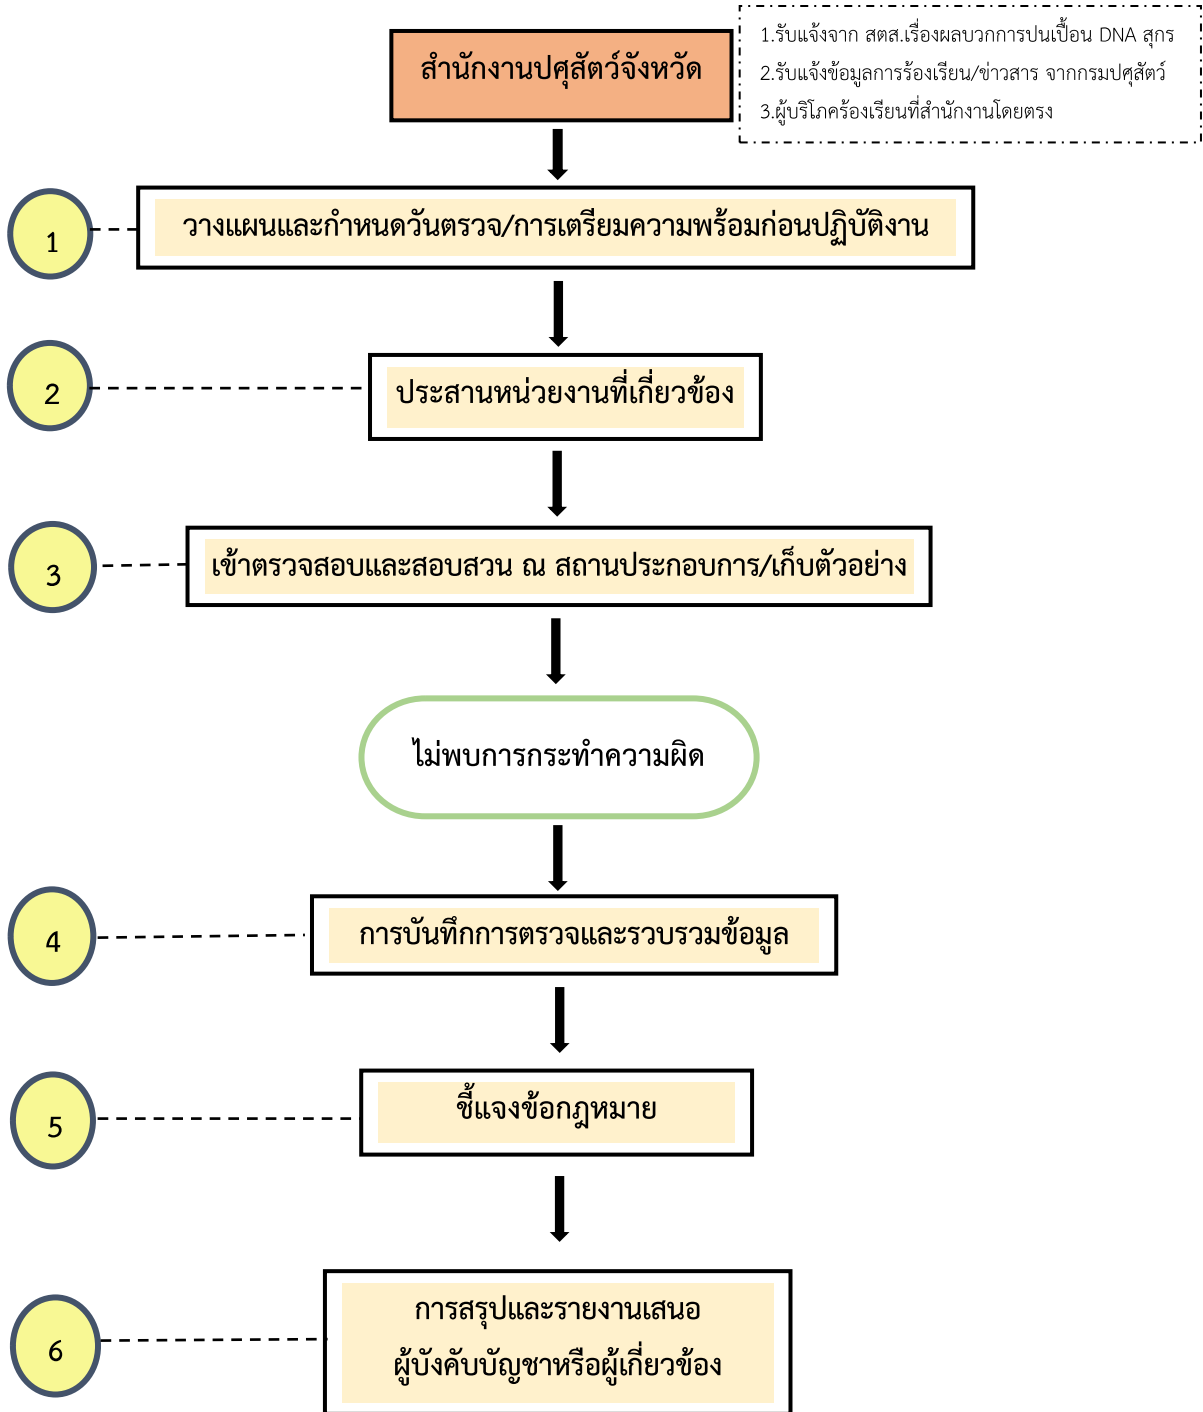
สำนักงานปศุสัตว์จังหวัด

1.รับแจ้งจาก สตส.เรื่องผลบวกการปนเปื้อน DNA สุกร
2.รับแจ้งข้อมูลการร้องเรียน/ข่าวสาร จากกรมปศุสัตว์
3.ผู้บริโภคร้องเรียนที่สำนักงานโดยตรง

1

วางแผนและกำหนดวันตรวจ/การเตรียมความพร้อมก่อนปฏิบัติงาน

2

ประสานหน่วยงานที่เกี่ยวข้อง

3

เข้าตรวจสอบและสอบสวน ณ สถานประกอบการ/เก็บตัวอย่าง

ไม่พบการกระทำความผิด

4

การบันทึกการตรวจและรวบรวมข้อมูล

5

ชี้แจงข้อกฎหมาย

6

การสรุปและรายงานเสนอ ผู้บังคับบัญชาหรือผู้เกี่ยวข้อง